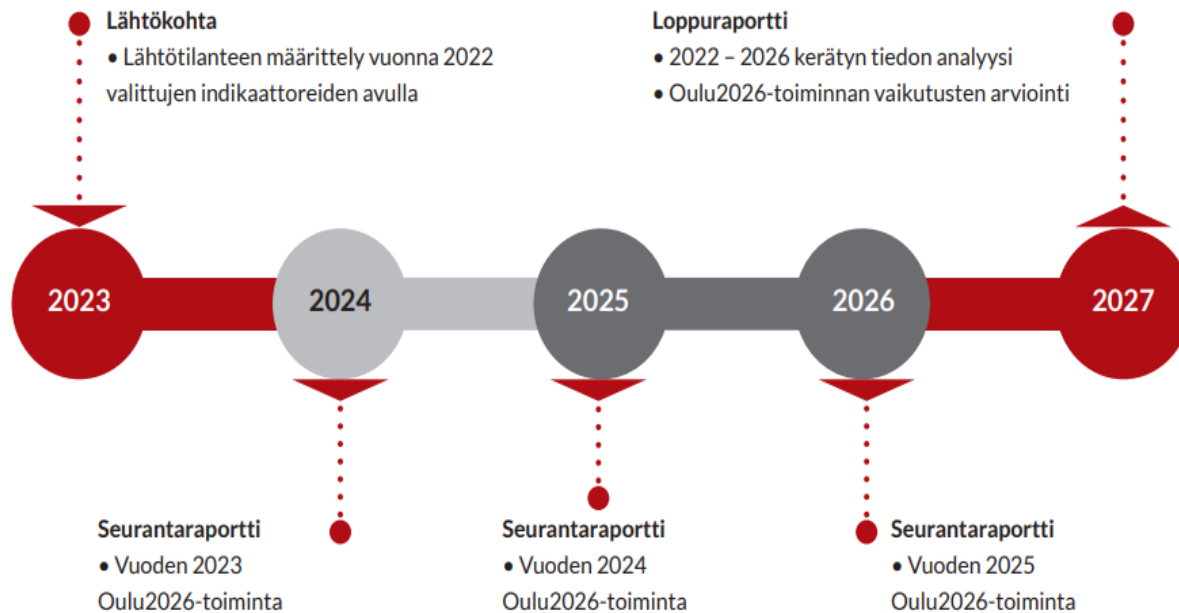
Lähtökohta
• Lähtötilanteen määrittely vuonna 2022 valittujen indikaattoreiden avulla

Loppuraportti
• 2022 – 2026 kerätyn tiedon analyysi
• Oulu2026-toiminnan vaikutusten arviointi

2023

2024

2025

2026

2027

Seurantaraportti
• Vuoden 2023 Oulu2026-toiminta

Seurantaraportti
• Vuoden 2024 Oulu2026-toiminta

Seurantaraportti
• Vuoden 2025 Oulu2026-toiminta